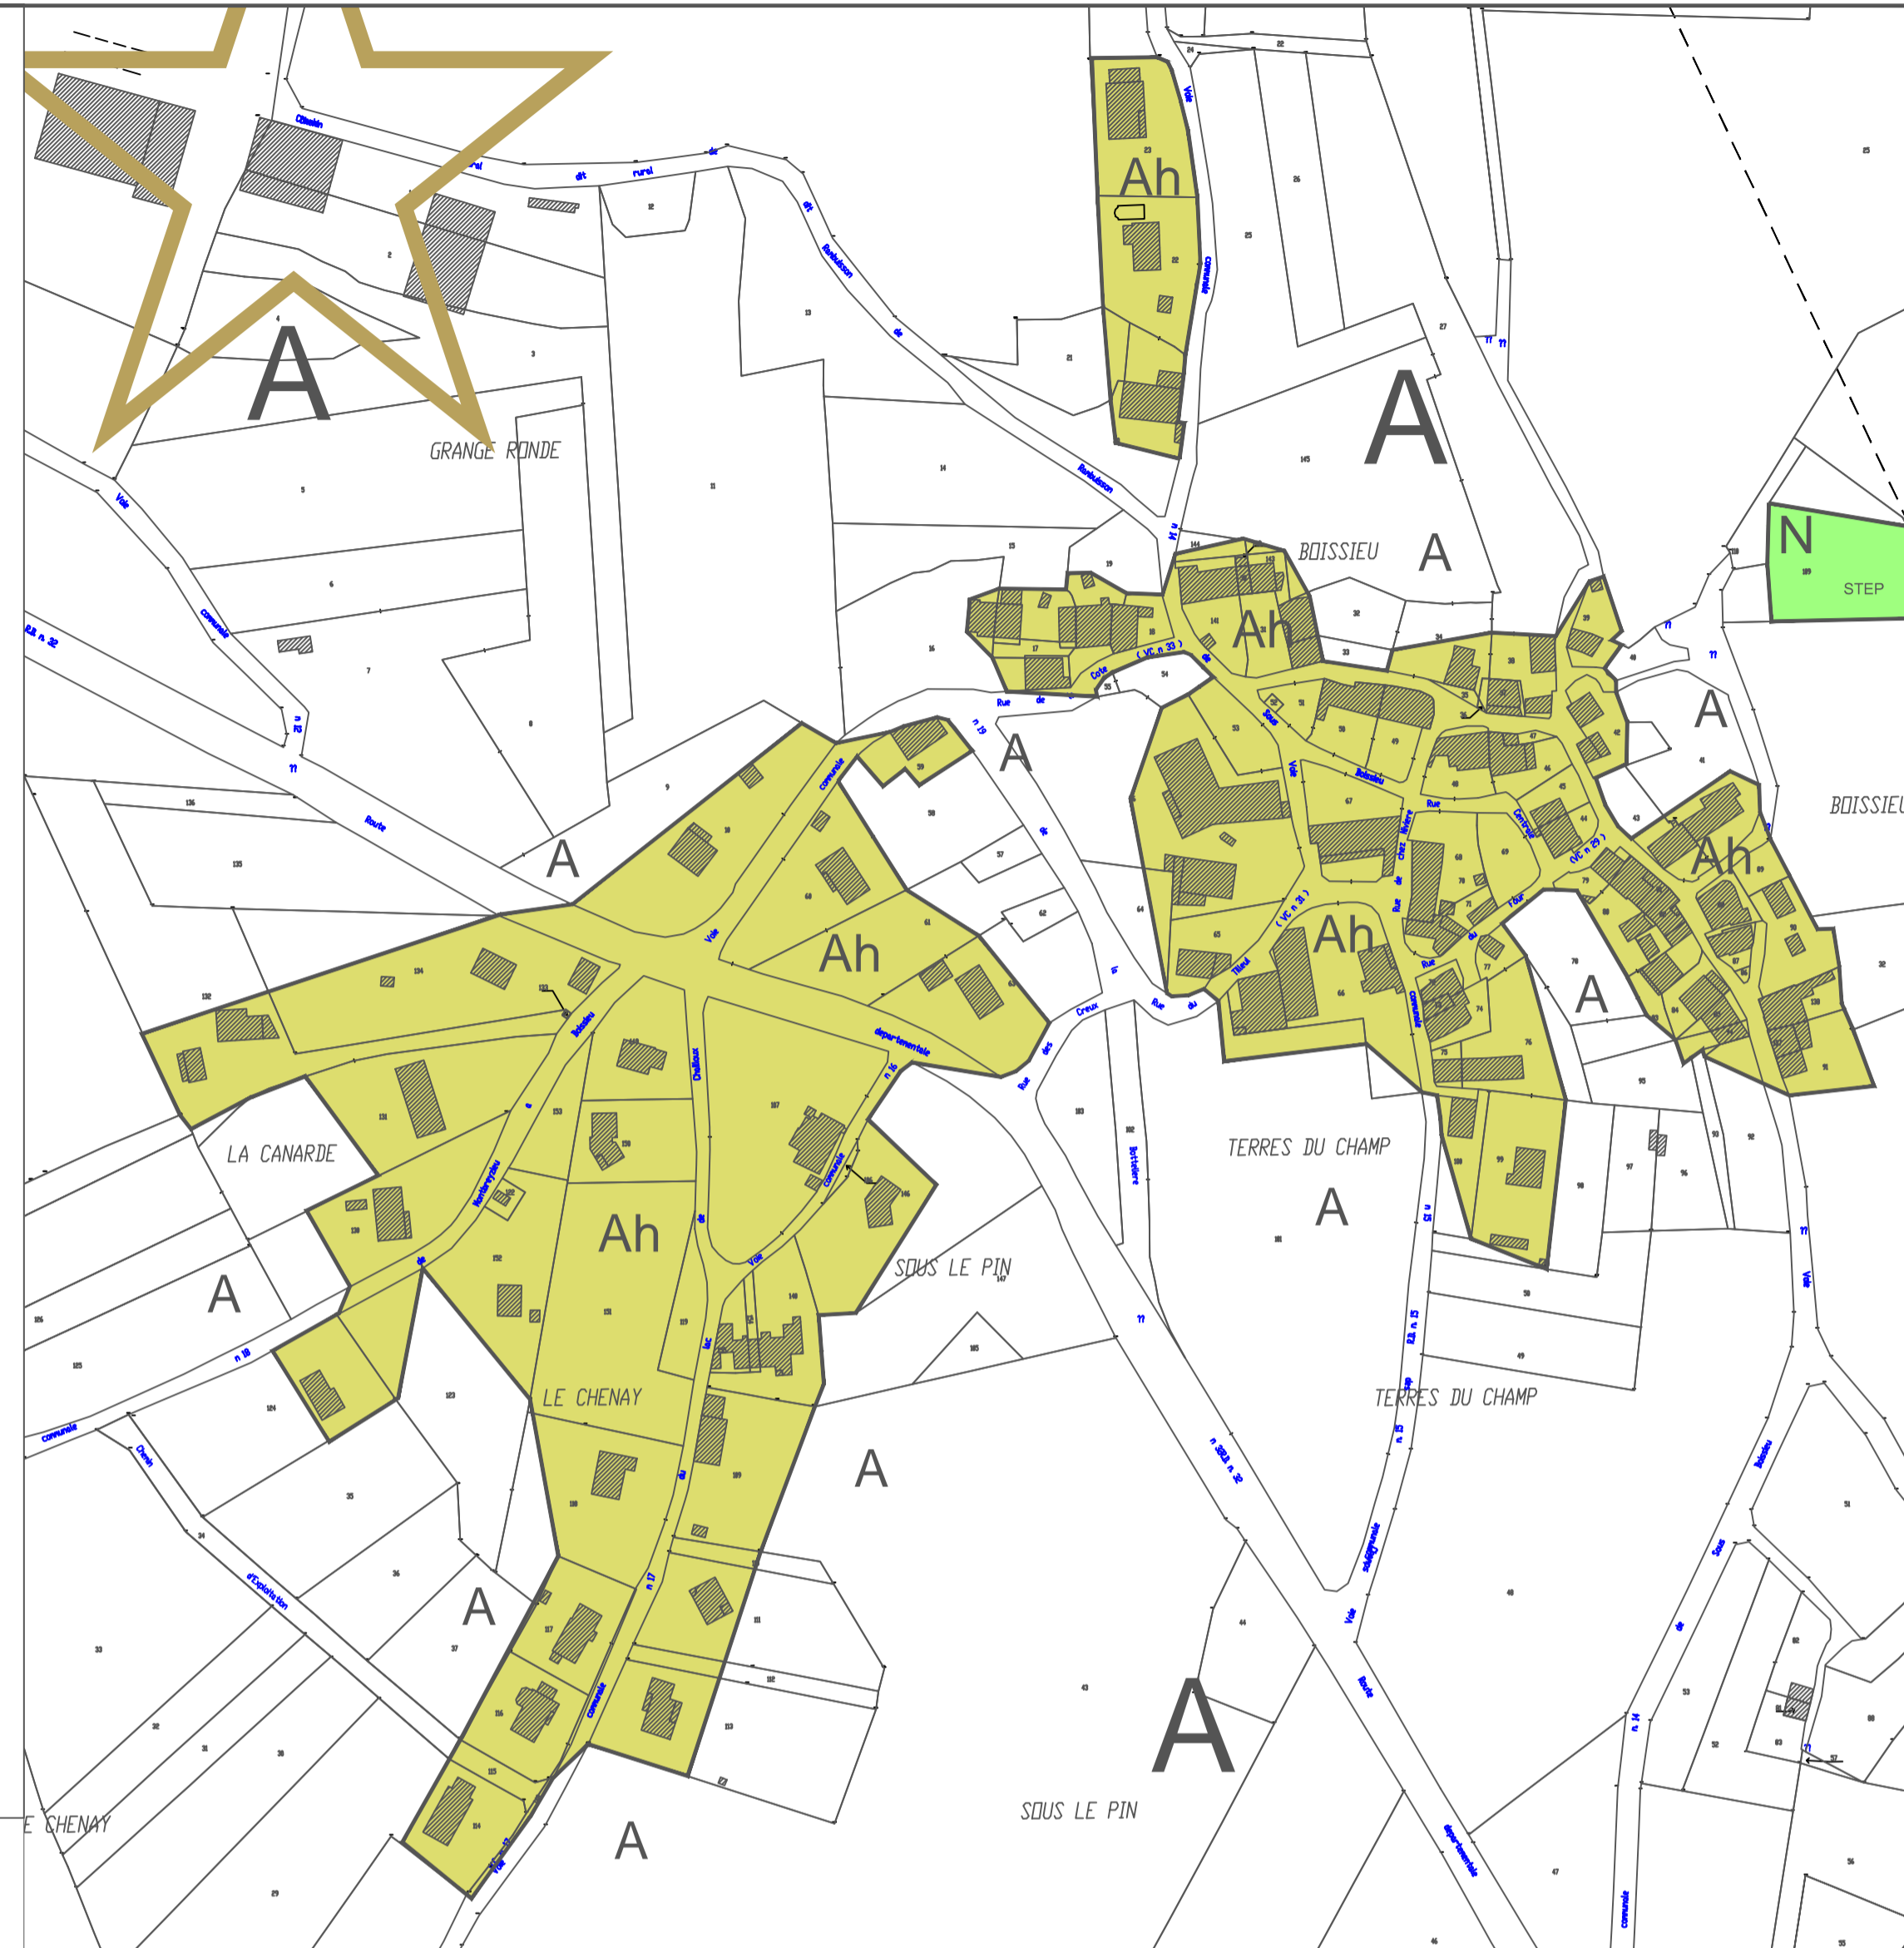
A

GRANGE RONDE

Ah

A

BOISSIEU

A

Ah

N

STEP

A

A

A

Ah

BOISSIEU

A

Ah

Ah

A

LA CANARDE

TERRES DU CHAMP

A

Ah

SOUS LE PIN

A

LE CHENAY

TERRES DU CHAMP

A

A

A

SOUS LE PIN

E CHENAY

A